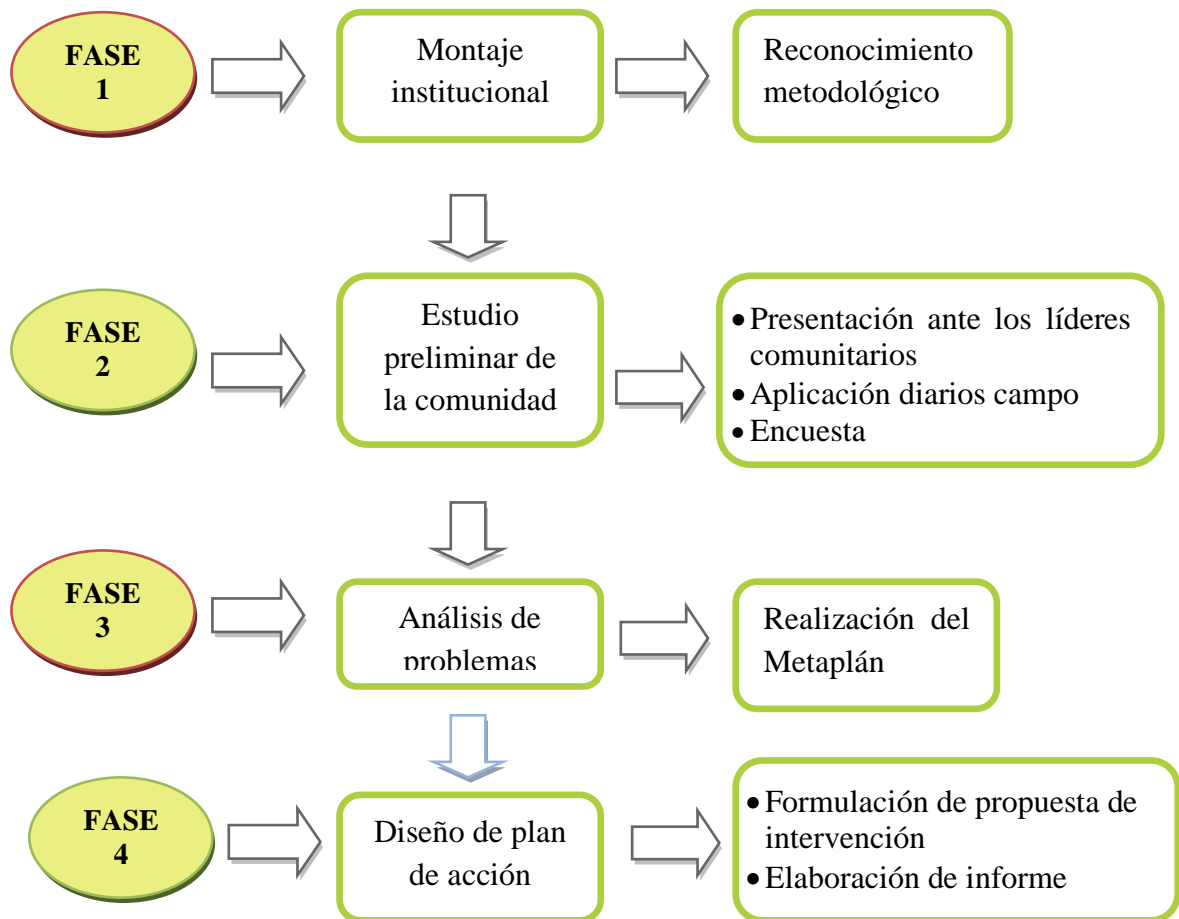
FASE 1

Montaje institucional

Reconocimiento metodológico

FASE 2

Estudio preliminar de la comunidad

- Presentación ante los líderes comunitarios
- Aplicación diarios campo
- Encuesta

FASE 3

Análisis de problemas

Realización del Metaplán

FASE 4

Diseño de plan de acción

- Formulación de propuesta de intervención
- Elaboración de informe